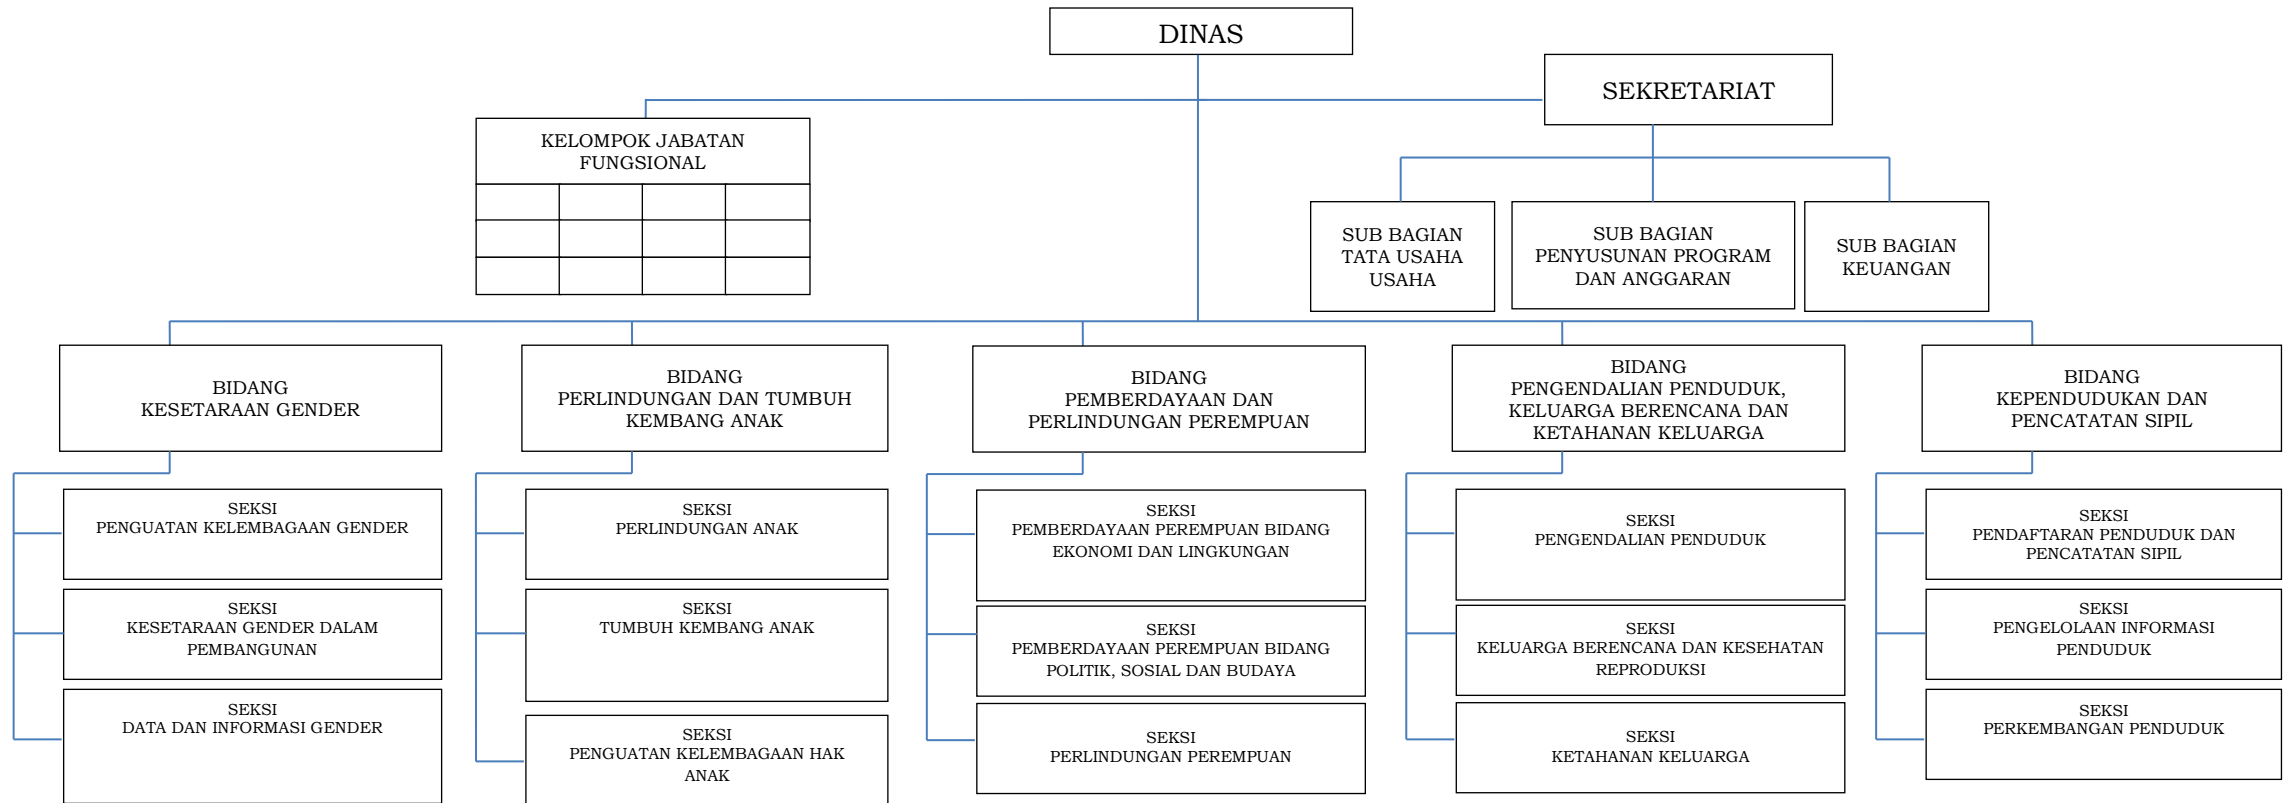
DINAS

SEKRETARIAT

KELOMPOK JABATAN FUNGSIONAL

SUB BAGIAN TATA USAHA USAHA

SUB BAGIAN PENYUSUNAN PROGRAM DAN ANGGARAN

SUB BAGIAN KEUANGAN

BIDANG KESETARAAN GENDER

SEKSI PENGUATAN KELEMBAGAAN GENDER

SEKSI KESETARAAN GENDER DALAM PEMBANGUNAN

SEKSI DATA DAN INFORMASI GENDER

BIDANG PERLINDUNGAN DAN TUMBUH KEMBANG ANAK

SEKSI PERLINDUNGAN ANAK

SEKSI TUMBUH KEMBANG ANAK

SEKSI PENGUATAN KELEMBAGAAN HAK ANAK

BIDANG PEMBERDAYAAN DAN PERLINDUNGAN PEREMPUAN

SEKSI PEMBERDAYAAN PEREMPUAN BIDANG EKONOMI DAN LINGKUNGAN

SEKSI PEMBERDAYAAN PEREMPUAN BIDANG POLITIK, SOSIAL DAN BUDAYA

SEKSI PERLINDUNGAN PEREMPUAN

BIDANG PENGENDALIAN PENDUDUK, KELUARGA BERENCANA DAN KETAHANAN KELUARGA

SEKSI PENGENDALIAN PENDUDUK

SEKSI KELUARGA BERENCANA DAN KESEHATAN REPRODUKSI

SEKSI KETAHANAN KELUARGA

BIDANG KEPENDUDUKAN DAN PENCATATAN SIPIL

SEKSI PENDAFTARAN PENDUDUK DAN PENCATATAN SIPIL

SEKSI PENGELOLAAN INFORMASI PENDUDUK

SEKSI PERKEMBANGAN PENDUDUK